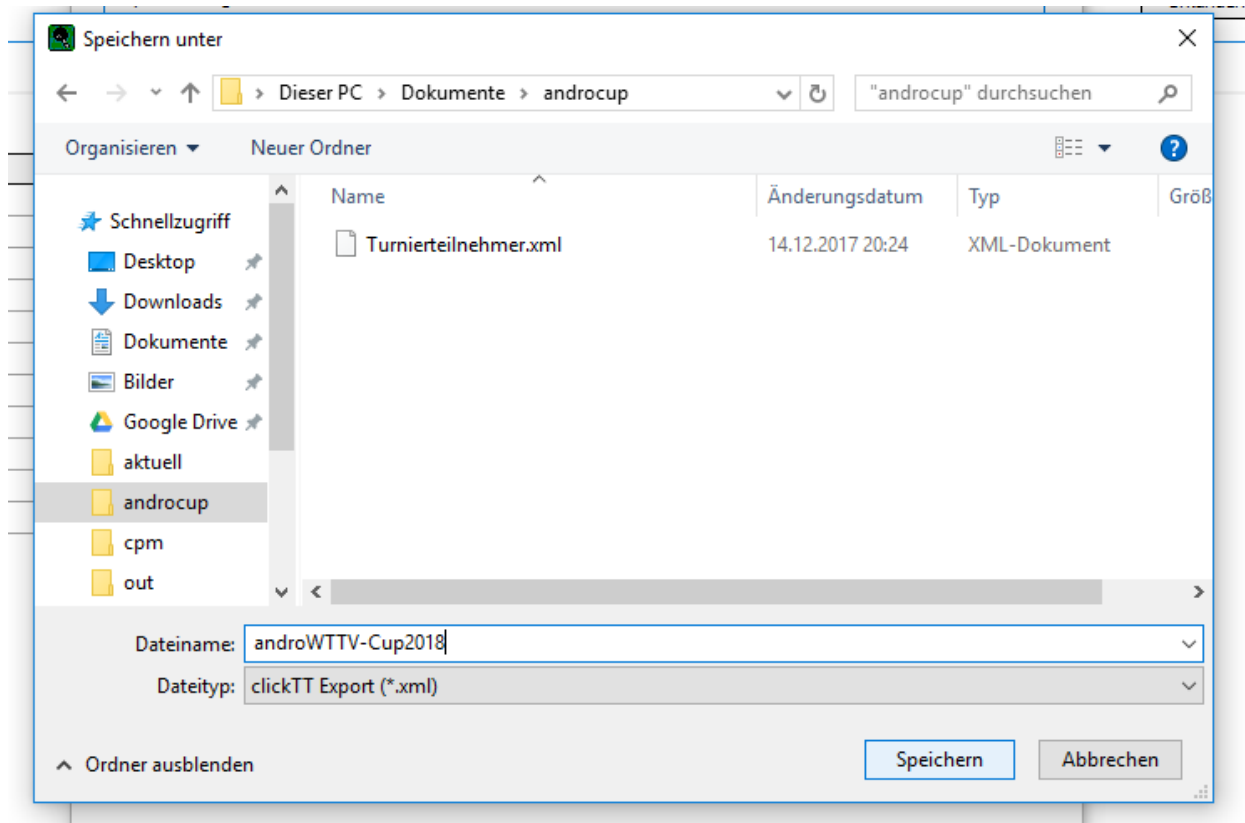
Speichern unter

Dieser PC > Dokumente > androcup

"androcup" durchsuchen

Organisieren ▾ Neuer Ordner

Schnellzugriff
Desktop
Downloads
Dokumente
Bilder
Google Drive
aktuell
androcup
cpm
out

| Name | Änderungsdatum | Typ | Größ |
|---|---|---|---|
| Turnierteilnehmer.xml | 14.12.2017 20:24 | XML-Dokument | |

Dateiname: androWTTV-Cup2018
Dateityp: clickTT Export (*.xml)

Ordner ausblenden

Speichern Abbrechen